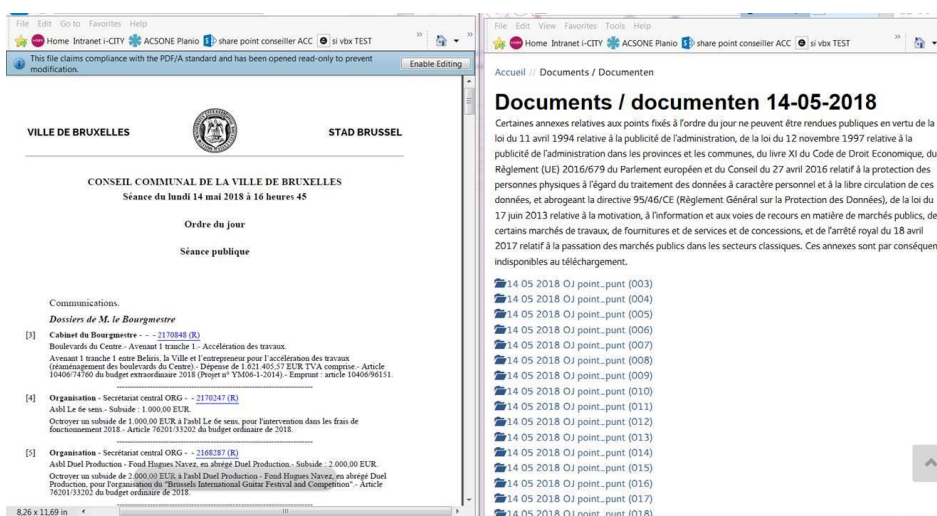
File Edit Go to Favorites Help

Home Intranet i-CITY ACSONE Planio share point conseiller ACC si vbx TEST

This file claims compliance with the PDF/A standard and has been opened read-only to prevent modification.

Enable Editing

VILLE DE BRUXELLES

STAD BRUSSEL

CONSEIL COMMUNAL DE LA VILLE DE BRUXELLES
Séance du lundi 14 mai 2018 à 16 heures 45

Ordre du jour

Séance publique

Communications.

Dossiers de M. le Bourgmestre

[3] Cabinet du Bourgmestre - - - 2170848 (R)
Boulevards du Centre.- Avenant 1 tranche 1.- Accélération des travaux.
Avenant 1 tranche 1 entre Beliris, la Ville et l'entrepreneur pour l'accélération des travaux (réaménagement des boulevards du Centre).- Dépense de 1.621.405,57 EUR TVA comprise.- Article 10406/74760 du budget extraordinaire 2018 (Projet n° YM06-1-2014).- Emprunt : article 10406/96151.

[4] Organisation - Secrétariat central ORG - - 2170247 (R)
Asbl Le 6e sens.- Subside : 1.000,00 EUR.
Octroyer un subside de 1.000,00 EUR à l'asbl Le 6e sens, pour l'intervention dans les frais de fonctionnement 2018.- Article 76201/33202 du budget ordinaire de 2018.

[5] Organisation - Secrétariat central ORG - - 2168287 (R)
Asbl Duel Production - Fond Hugues Navez, en abrégé Duel Production.- Subside : 2.000,00 EUR.
Octroyer un subside de 2.000,00 EUR à l'asbl Duel Production - Fond Hugues Navez, en abrégé Duel Production, pour l'organisation du "Brussels International Guitar Festival and Competition".- Article 76201/33202 du budget ordinaire de 2018.

8,26 x 11,69 in

File Edit View Favorites Tools Help

Home Intranet i-CITY ACSONE Planio share point conseiller ACC si vbx TEST

Accueil // Documents / Documenten

Documents / documenten 14-05-2018

Certaines annexes relatives aux points fixés à l'ordre du jour ne peuvent être rendues publiques en vertu de la loi du 11 avril 1994 relative à la publicité de l'administration, de la loi du 12 novembre 1997 relative à la publicité de l'administration dans les provinces et les communes, du livre XI du Code de Droit Economique, du Règlement (UE) 2016/679 du Parlement européen et du Conseil du 27 avril 2016 relatif à la protection des personnes physiques à l'égard du traitement des données à caractère personnel et à la libre circulation de ces données, et abrogeant la directive 95/46/CE (Règlement Général sur la Protection des Données), de la loi du 17 juin 2013 relative à la motivation, à l'information et aux voies de recours en matière de marchés publics, de certains marchés de travaux, de fournitures et de services et de concessions, et de l'arrêté royal du 18 avril 2017 relatif à la passation des marchés publics dans les secteurs classiques. Ces annexes sont par conséquen indisponibles au téléchargement.

14 05 2018 OJ point_punt (003)
14 05 2018 OJ point_punt (004)
14 05 2018 OJ point_punt (005)
14 05 2018 OJ point_punt (006)
14 05 2018 OJ point_punt (007)
14 05 2018 OJ point_punt (008)
14 05 2018 OJ point_punt (009)
14 05 2018 OJ point_punt (010)
14 05 2018 OJ point_punt (011)
14 05 2018 OJ point_punt (012)
14 05 2018 OJ point_punt (013)
14 05 2018 OJ point_punt (014)
14 05 2018 OJ point_punt (015)
14 05 2018 OJ point_punt (016)
14 05 2018 OJ point_punt (017)
14 05 2018 OJ point_punt (018)